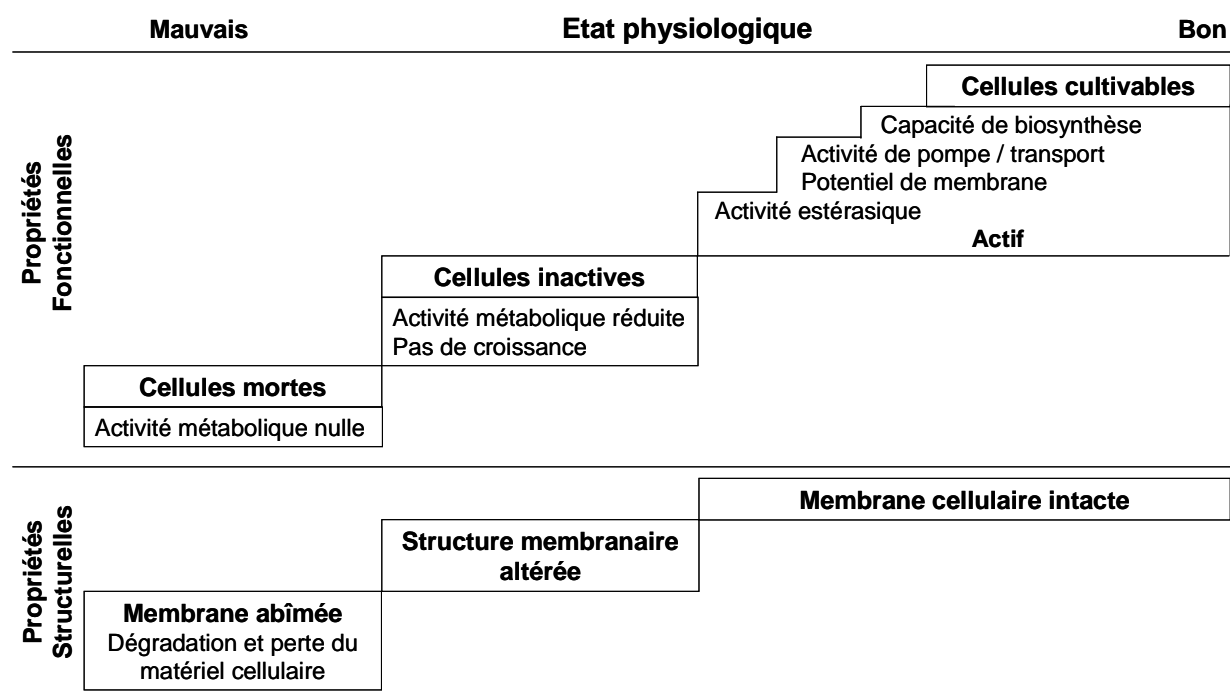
Mauvais

Etat physiologique

Bon

Propriétés Fonctionnelles

Cellules cultivables

Capacité de biosynthèse

Activité de pompe / transport

Potentiel de membrane

Activité estérasique

Actif

Cellules inactives

Activité métabolique réduite

Pas de croissance

Cellules mortes

Activité métabolique nulle

Propriétés Structurelles

Membrane cellulaire intacte

Structure membranaire altérée

Membrane abîmée

Dégradation et perte du matériel cellulaire